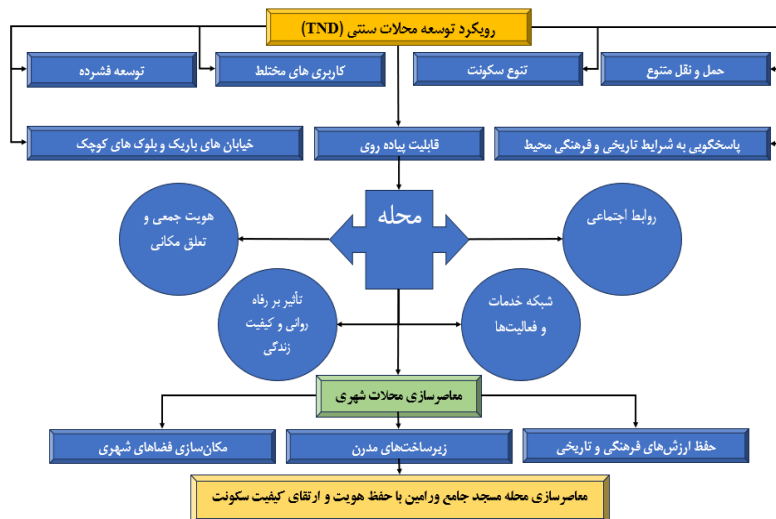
رویکرد توسعه محلات سنتی (TND)

حمل و نقل متنوع

تنوع سکونت

کاربری های مختلط

توسعه فشرده

پاسخگویی به شرایط تاریخی و فرهنگی محیط

قابلیت پیاده روی

خیابان های باریک و بلوک های کوچک

روابط اجتماعی

محله

هویت جمعی و تعلق مکانی

شبکه خدمات و فعالیت‌ها

تأثیر بر رفاه روانی و کیفیت زندگی

معاصرسازی محلات شهری

حفظ ارزش‌های فرهنگی و تاریخی

زیرساخت‌های مدرن

مکان‌سازی فضاهای شهری

معاصرسازی محله مسجد جامع ورامین با حفظ هویت و ارتقای کیفیت سکونت